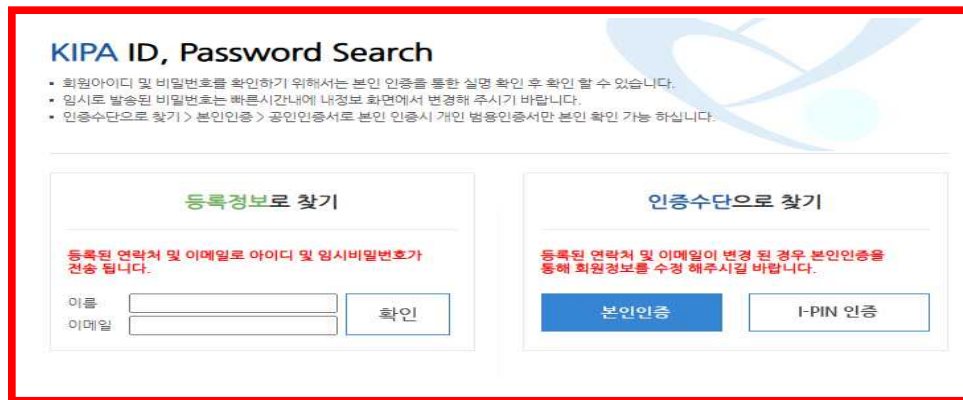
KIPA ID, Password Search

▪ 회원아이디 및 비밀번호를 확인하기 위해서는 본인 인증을 통한 실명 확인 후 확인 할 수 있습니다.
▪ 임시로 발송된 비밀번호는 빠른시간내에 내정보 화면에서 변경해 주시기 바랍니다.
▪ 인증수단으로 찾기 > 본인인증 > 공인인증서로 본인 인증시 개인 범용인증서만 본인 확인 가능 하십니다.

등록정보로 찾기

등록된 연락처 및 이메일로 아이디 및 임시비밀번호가 전송 됩니다.

이름
이메일
확인

인증수단으로 찾기

등록된 연락처 및 이메일이 변경 된 경우 본인인증을 통해 회원정보를 수정 해주시길 바랍니다.

본인인증
I-PIN 인증